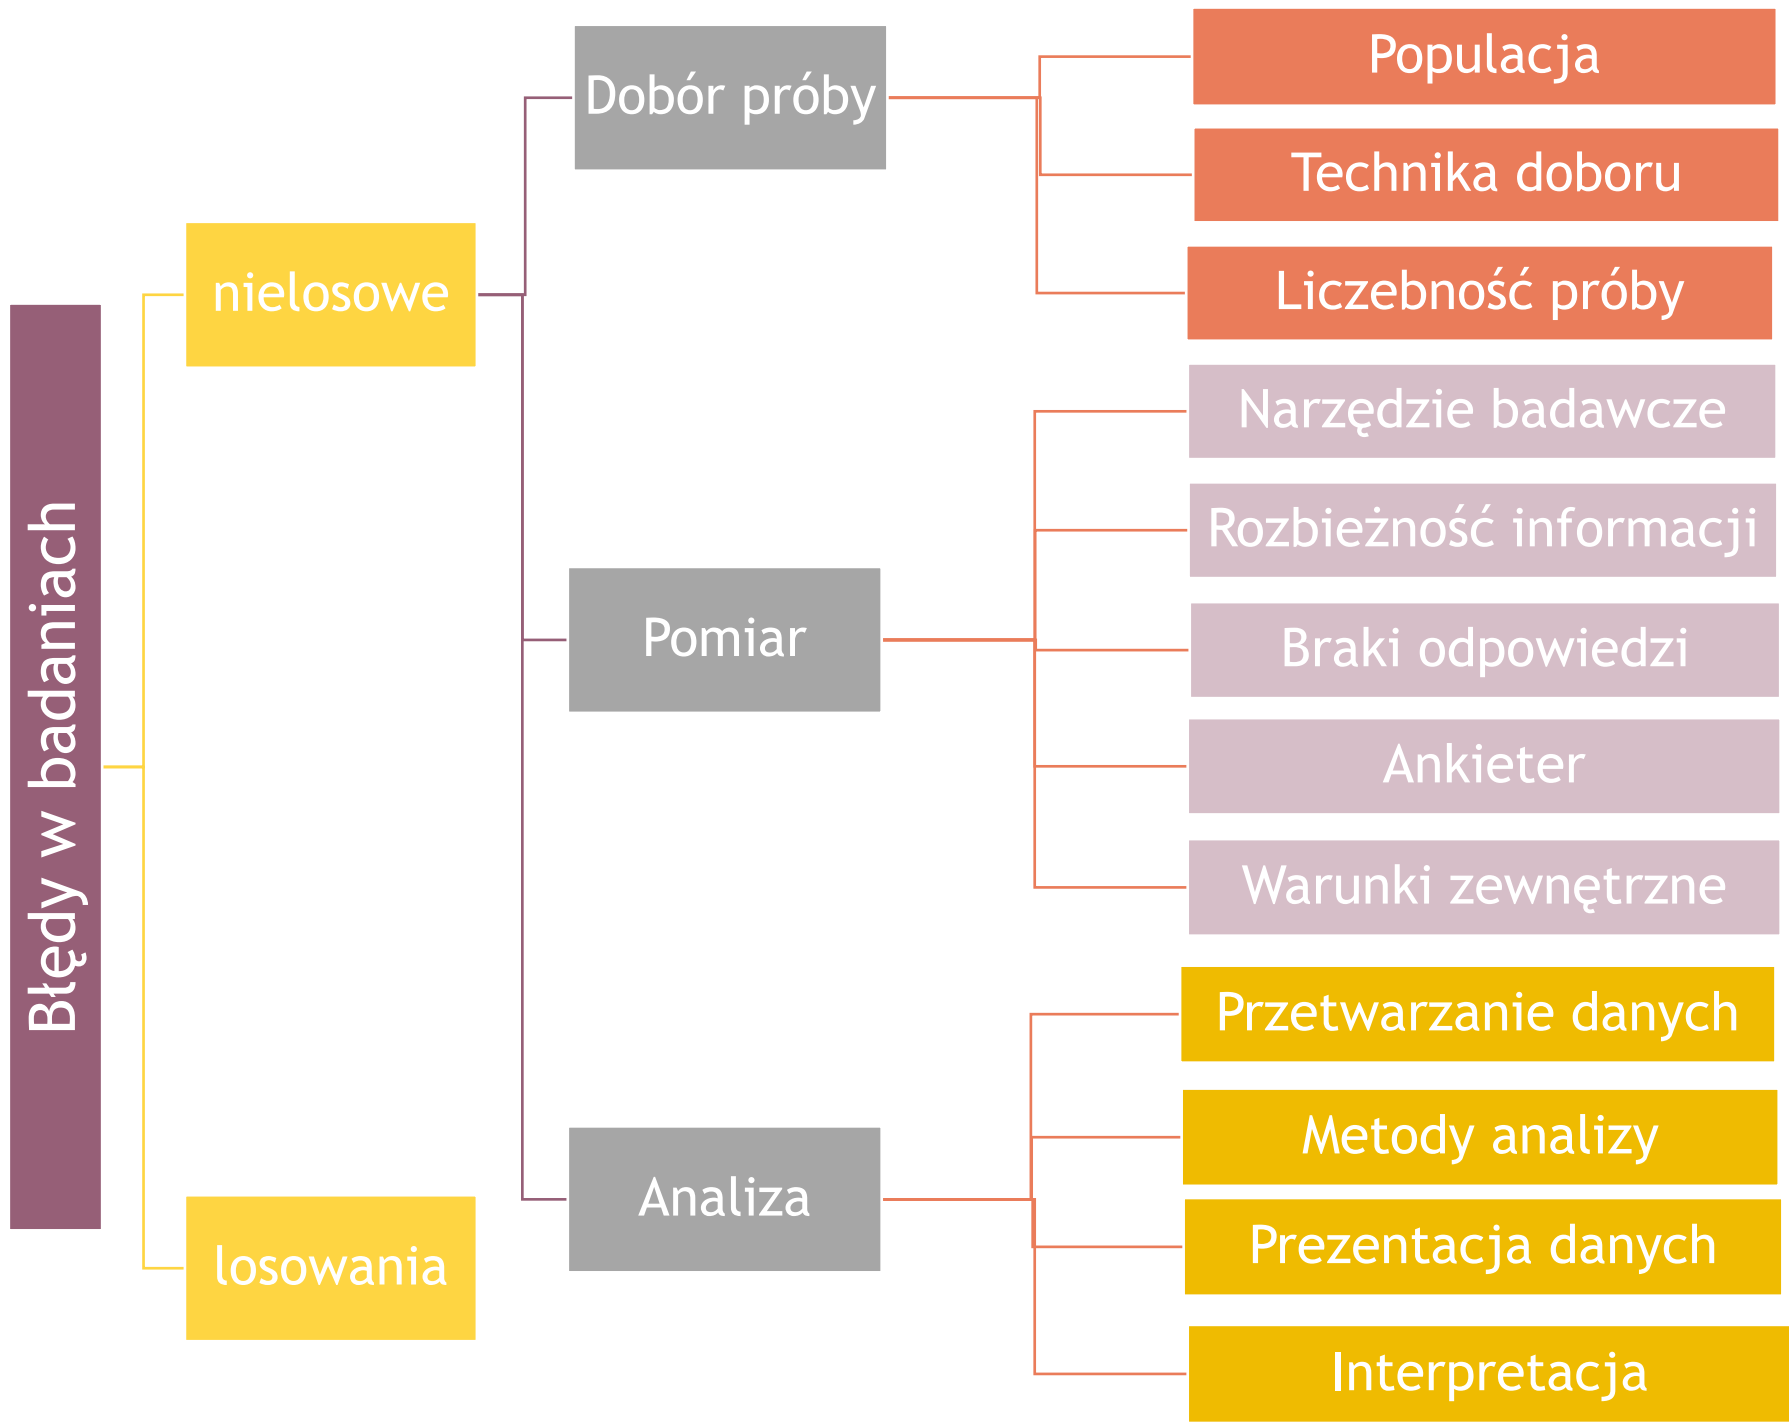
Błędy w badaniach

nielosowe

losowania

Dobór próby

Pomiar

Analiza

Populacja

Technika doboru

Liczebność próby

Narzędzie badawcze

Rozbieżność informacji

Braki odpowiedzi

Ankieter

Warunki zewnętrzne

Przetwarzanie danych

Metody analizy

Prezentacja danych

Interpretacja